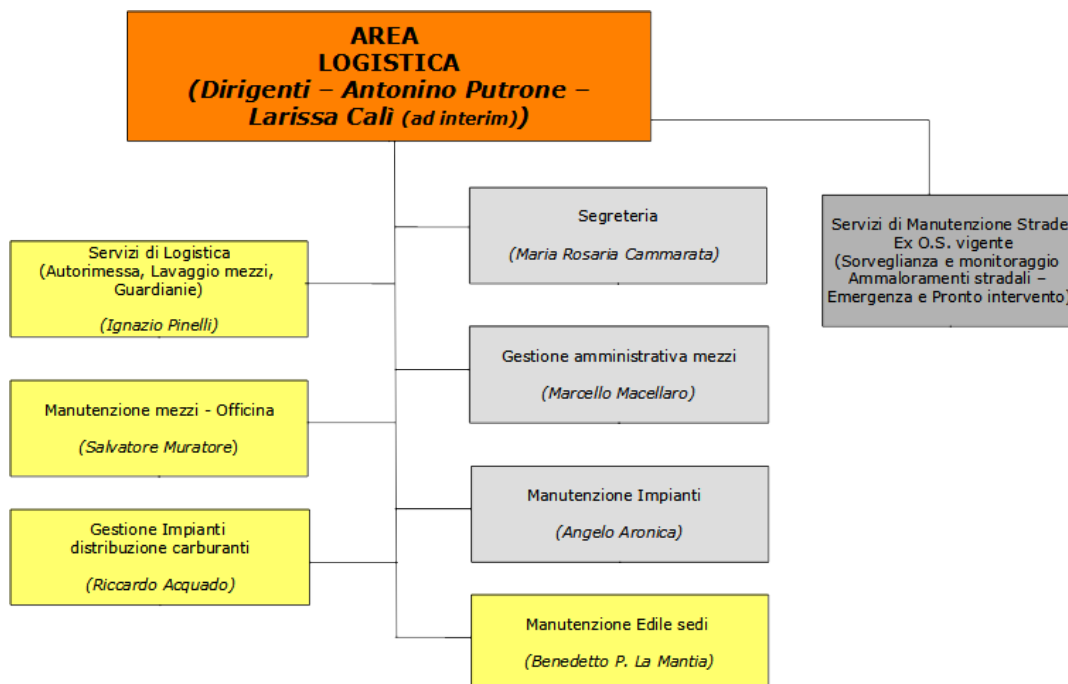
AREA
LOGISTICA
(Dirigenti – Antonino Putrone – Larissa Calì (ad interim))

Segreteria

(Maria Rosaria Cammarata)

Servizi di Manutenzione Strade
Ex O.S. vigente
(Sorveglianza e monitoraggio
Ammaloramenti stradali –
Emergenza e Pronto intervento)

Servizi di Logistica
(Autorimessa, Lavaggio mezzi, Guardianie)

(Ignazio Pinelli)

Gestione amministrativa mezzi

(Marcello Macellaro)

Manutenzione mezzi - Officina

(Salvatore Muratore)

Manutenzione Impianti

(Angelo Aronica)

Gestione Impianti
distribuzione carburanti

(Riccardo Acquado)

Manutenzione Edile sedi

(Benedetto P. La Mantia)